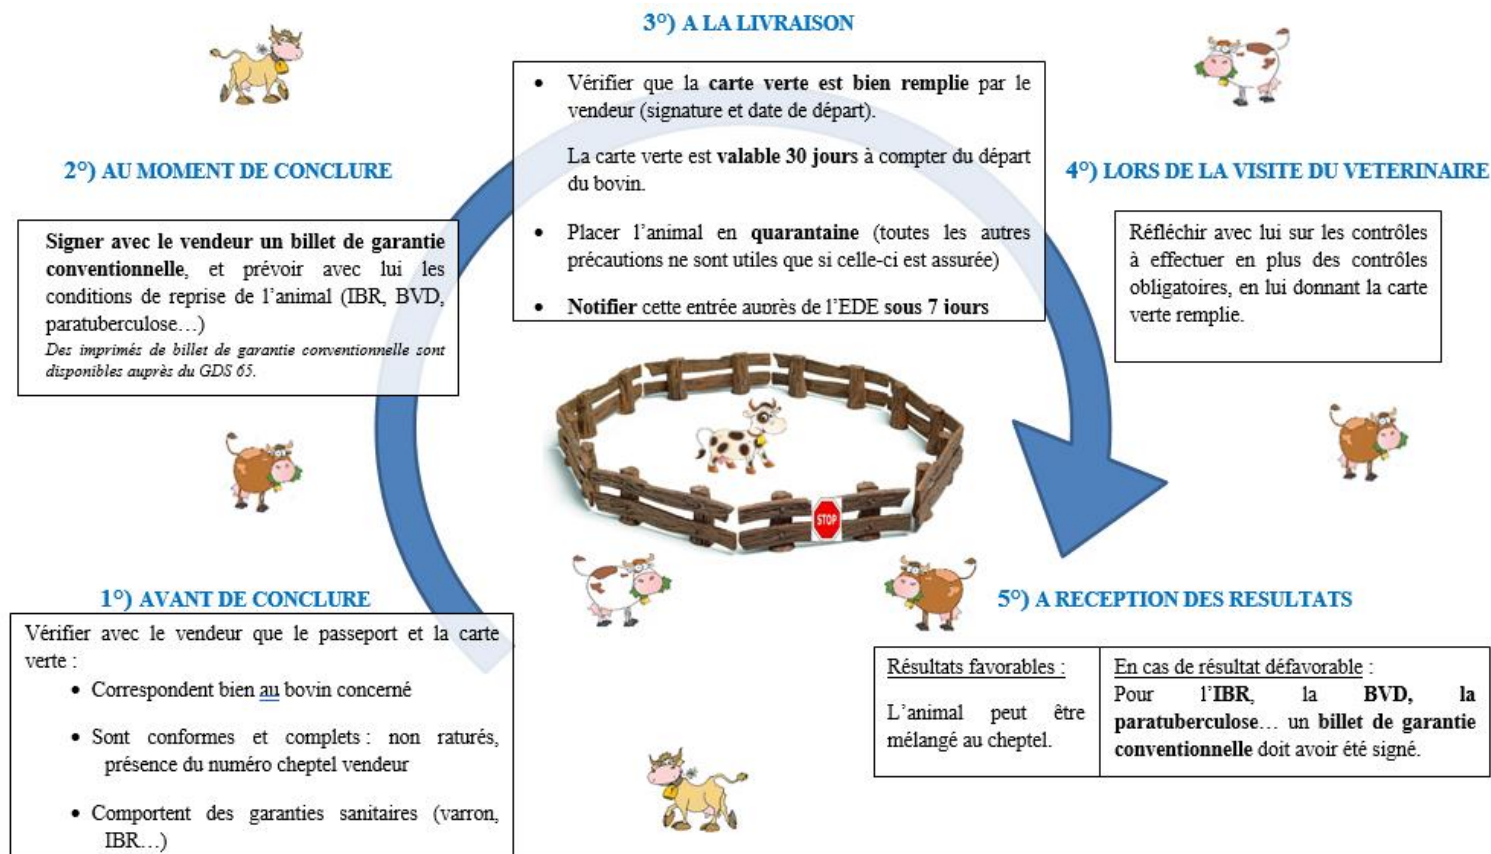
3°) A LA LIVRAISON

- Vérifier que la **carte verte est bien remplie** par le vendeur (signature et date de départ).

La carte verte est **valable 30 jours** à compter du départ du bovin.

- Placer l'animal en **quarantaine** (toutes les autres précautions ne sont utiles que si celle-ci est assurée)

- **Notifier** cette entrée auprès de l'EDE **sous 7 jours**

2°) AU MOMENT DE CONCLURE

**Signer avec le vendeur un billet de garantie conventionnelle**, et prévoir avec lui les conditions de reprise de l'animal (IBR, BVD, paratuberculose…)

*Des imprimés de billet de garantie conventionnelle sont disponibles auprès du GDS 65.*

4°) LORS DE LA VISITE DU VETERINAIRE

Réfléchir avec lui sur les contrôles à effectuer en plus des contrôles obligatoires, en lui donnant la carte verte remplie.

STOP

1°) AVANT DE CONCLURE

Vérifier avec le vendeur que le passeport et la carte verte :

- Correspondent bien au bovin concerné
- Sont conformes et complets : non raturés, présence du numéro cheptel vendeur
- Comportent des garanties sanitaires (varron, IBR…)

5°) A RECEPTION DES RESULTATS

| Résultats favorables : | En cas de résultat défavorable : |
|---|---|
| L'animal peut être mélangé au cheptel. | Pour l'**IBR**, la **BVD**, **la paratuberculose**… un **billet de garantie conventionnelle** doit avoir été signé. |